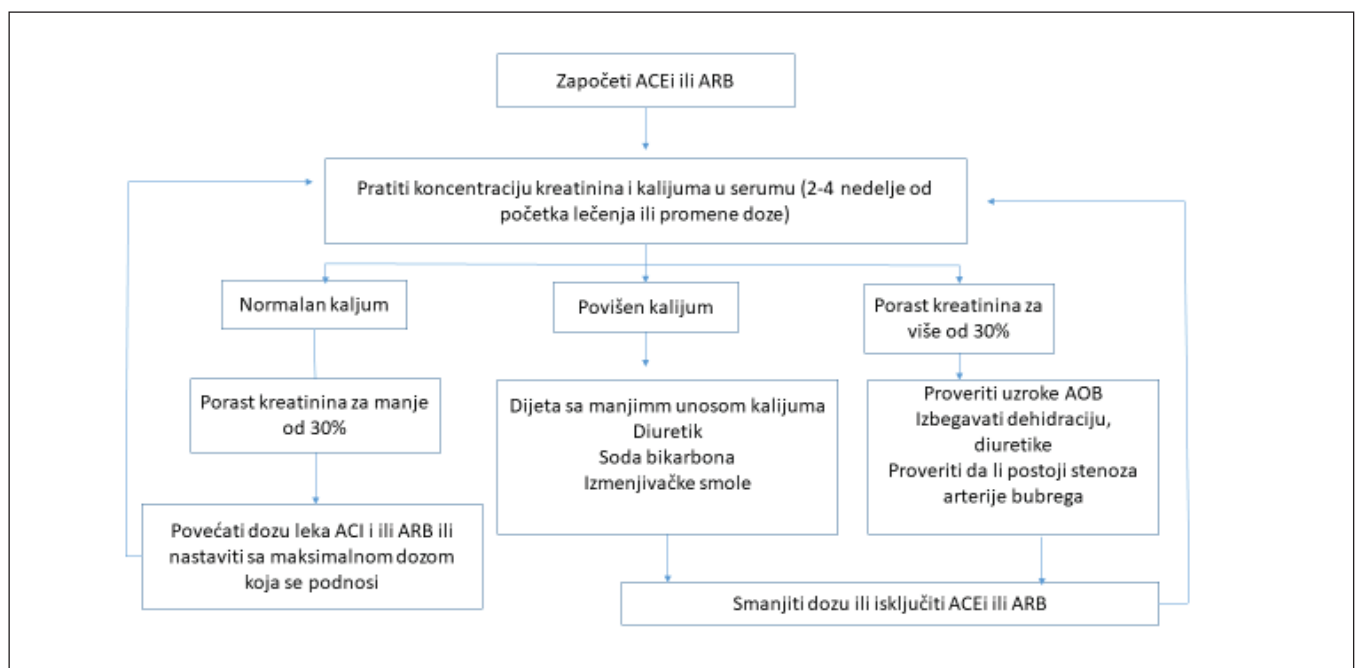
Započeti ACEi ili ARB

Pratiti koncentraciju kreatinina i kalijuma u serumu (2-4 nedelje od početka lečenja ili promene doze)

Normalan kaljum

Povišen kalijum

Porast kreatinina za više od 30%

Porast kreatinina za manje od 30%

Dijeta sa manjimm unosom kalijuma
Diuretik
Soda bikarbona
Izmenjivačke smole

Proveriti uzroke AOB
Izbegavati dehidraciju, diuretike
Proveriti da li postoji stenoza arterije bubrega

Povećati dozu leka ACI i ili ARB ili nastaviti sa maksimalnom dozom koja se podnosi

Smanjiti dozu ili isključiti ACEi ili ARB